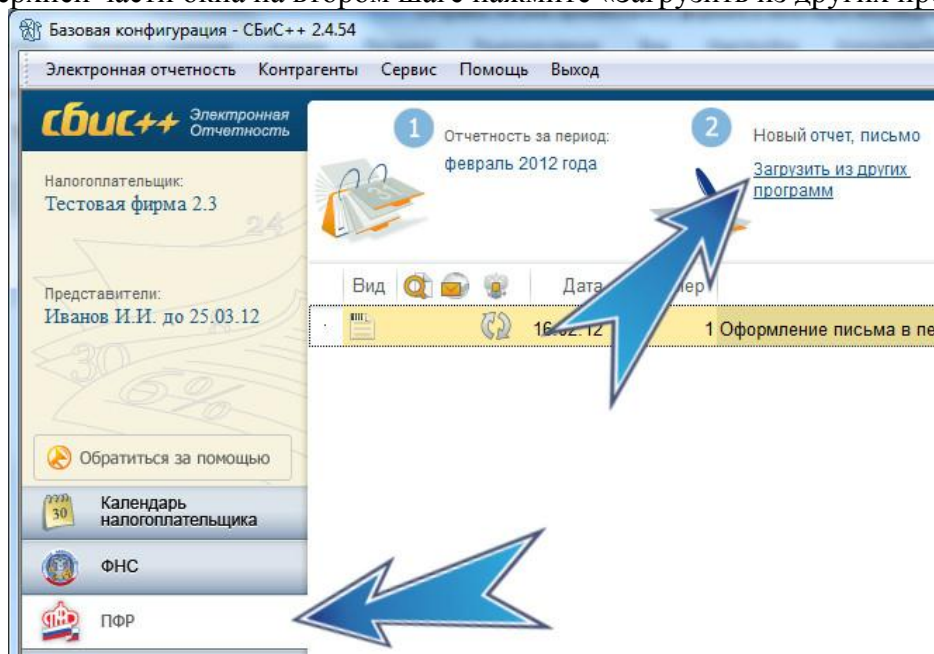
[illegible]ерхней части окна на втором шаге нажмите «Загрузить из других пр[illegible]

Базовая конфигурация - СБиС++ 2.4.54

Электронная отчетность Контрагенты Сервис Помощь Выход

СБиС++ Электронная Отчетность

Налогоплательщик:
Тестовая фирма 2.3

Представители:
Иванов И.И. до 25.03.12

Обратиться за помощью

Календарь налогоплательщика

ФНС

ПФР

1 Отчетность за период:
февраль 2012 года

2 Новый отчет, письмо
Загрузить из других программ

| Вид | | | | Дата | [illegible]мер | |
|---|---|---|---|---|---|---|
| | | | | 16.02.12 | 1 | Оформление письма в пе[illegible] |